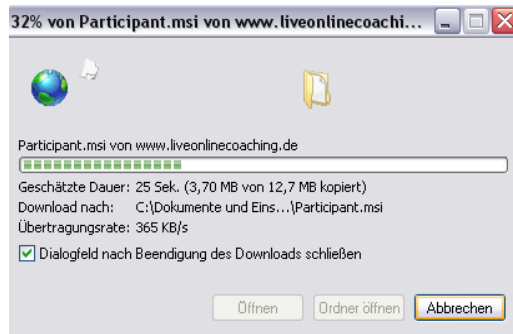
32% von Participant.msi von www.liveonlinecoachi...

Participant.msi von www.liveonlinecoaching.de

Geschätzte Dauer: 25 Sek. (3,70 MB von 12,7 MB kopiert)
Download nach: C:\Dokumente und Eins...\Participant.msi
Übertragungsrate: 365 KB/s

Dialogfeld nach Beendigung des Downloads schließen

Öffnen | Ordner öffnen | Abbrechen